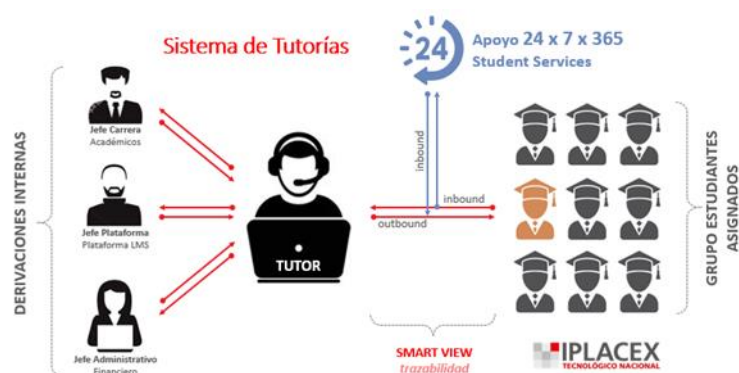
Sistema de Tutorías

24 Apoyo 24 x 7 x 365
Student Services

DERIVACIONES INTERNAS

Jefe Carrera
Académicos

Jefe Plataforma
Plataforma LMS

Jefe Administrativo
Financiero

TUTOR

inbound

inbound

outbound

GRUPO ESTUDIANTES ASIGNADOS

SMART VIEW
trazabilidad

IPLACEX
TECNOLÓGICO NACIONAL